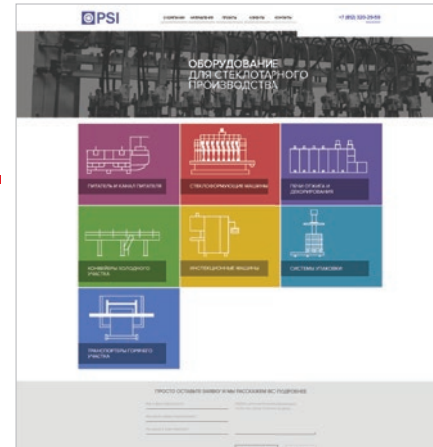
PSI

О КОМПАНИИ НАПРАВЛЕНИЯ ПРОЕКТЫ СЕРВИСЫ КОНТАКТЫ

+7 (812) 320-29-59

ОБОРУДОВАНИЕ ДЛЯ СТЕКЛОТАРНОГО ПРОИЗВОДСТВА

ПИТАТЕЛИ И КАНАЛ ПИТАТЕЛЯ

СТЕКЛОФОРМУЮЩИЕ МАШИНЫ

ПЕЧИ ОТЖИГА И ДЕКОРИРОВАНИЯ

КОНВЕЙЕРЫ ХОЛОДНОГО УЧАСТКА

ИНСПЕКЦИОННЫЕ МАШИНЫ

СИСТЕМЫ УПАКОВКИ

ТРАНСПОРТЕРЫ ГОРЯЧЕГО УЧАСТКА

ПРОСТО ОСТАВЬТЕ ЗАЯВКУ И МЫ РАССКАЖЕМ ВСЕ ПОДРОБНЕЕ

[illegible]